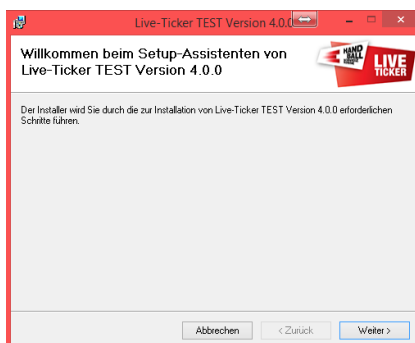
Live-Ticker TEST Version 4.0.0

Willkommen beim Setup-Assistenten von Live-Ticker TEST Version 4.0.0

HAND BALL LIVE TICKER

Der Installer wird Sie durch die zur Installation von Live-Ticker TEST Version 4.0.0 erforderlichen Schritte führen.

Abbrechen
< Zurück
Weiter >